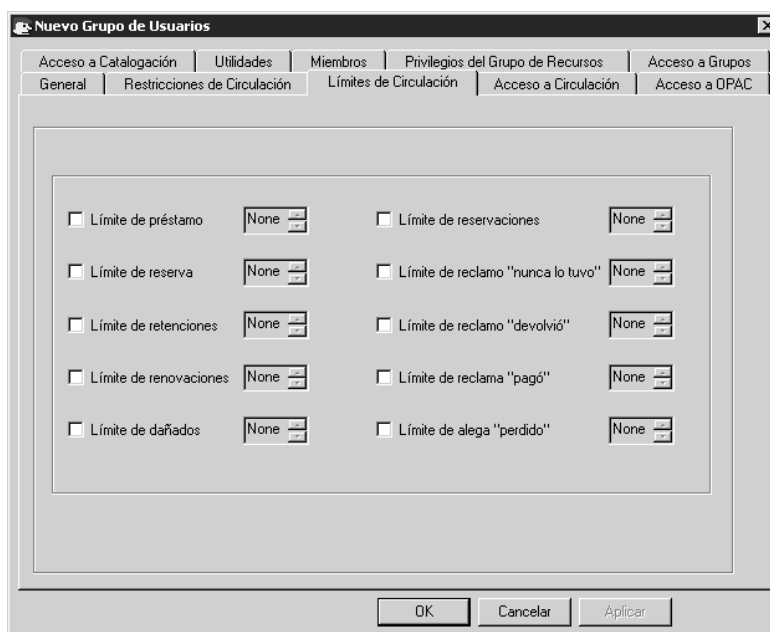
Nuevo Grupo de Usuarios

Acceso a Catalogación | Utilidades | Miembros | Privilegios del Grupo de Recursos | Acceso a Grupos
General | Restricciones de Circulación | Límites de Circulación | Acceso a Circulación | Acceso a OPAC

Límite de préstamo None
Límite de reserva None
Límite de retenciones None
Límite de renovaciones None
Límite de dañados None

Límite de reservaciones None
Límite de reclamo "nunca lo tuvo" None
Límite de reclamo "devolvió" None
Límite de reclama "pagó" None
Límite de alega "perdido" None

OK Cancelar Aplicar